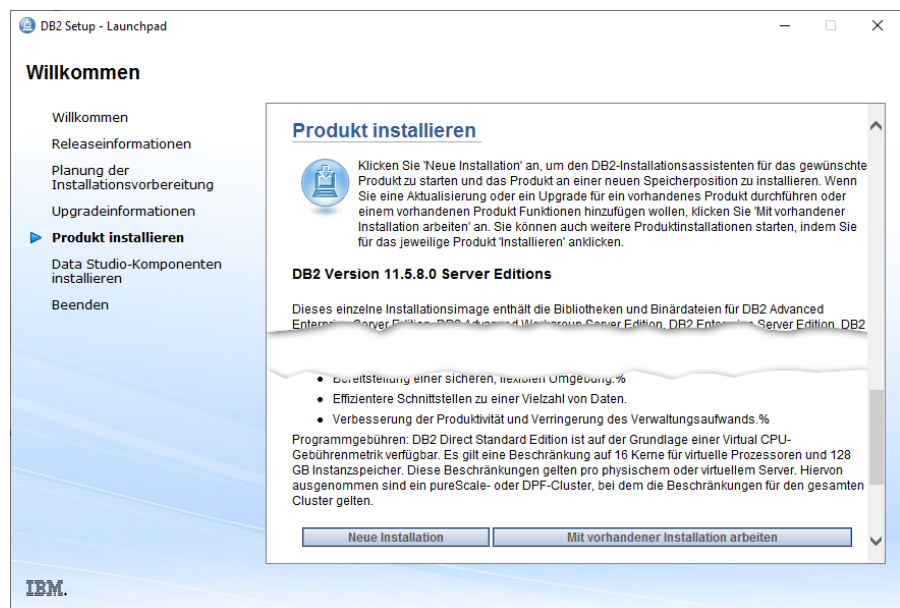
DB2 Setup - Launchpad

Willkommen

Willkommen
Releaseinformationen
Planung der Installationsvorbereitung
Upgradeinformationen
Produkt installieren
Data Studio-Komponenten installieren
Beenden

Produkt installieren

Klicken Sie 'Neue Installation' an, um den DB2-Installationsassistenten für das gewünschte Produkt zu starten und das Produkt an einer neuen Speicherposition zu installieren. Wenn Sie eine Aktualisierung oder ein Upgrade für ein vorhandenes Produkt durchführen oder einem vorhandenen Produkt Funktionen hinzufügen wollen, klicken Sie 'Mit vorhandener Installation arbeiten' an. Sie können auch weitere Produktinstallationen starten, indem Sie für das jeweilige Produkt 'Installieren' anklicken.

DB2 Version 11.5.8.0 Server Editions

Dieses einzelne Installationsimage enthält die Bibliotheken und Binärdateien für DB2 Advanced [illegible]

- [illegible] einer sicheren, flexiblen Umgebung.%
- Effizientere Schnittstellen zu einer Vielzahl von Daten.
- Verbesserung der Produktivität und Verringerung des Verwaltungsaufwands.%

Programmgebühren: DB2 Direct Standard Edition ist auf der Grundlage einer Virtual CPU-Gebührenmetrik verfügbar. Es gilt eine Beschränkung auf 16 Kerne für virtuelle Prozessoren und 128 GB Instanzspeicher. Diese Beschränkungen gelten pro physischem oder virtuellem Server. Hiervon ausgenommen sind ein pureScale- oder DPF-Cluster, bei dem die Beschränkungen für den gesamten Cluster gelten.

Neue Installation
Mit vorhandener Installation arbeiten

IBM.